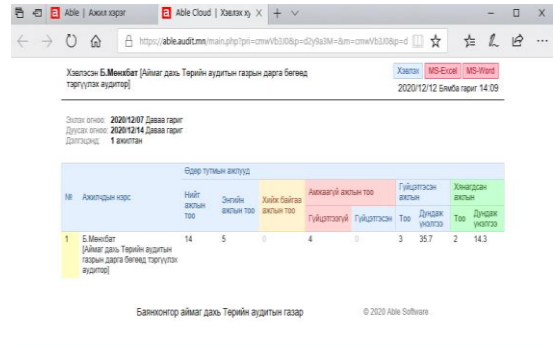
Able | Ажил хэрэг
Able Cloud | Хэвлэх хү
https://able.audit.mn/main.php?pri=cmwVb3I0&p=d2y9a3M=&m=cmwVb3I0&p=d

Хэвлэсэн Б.Мөнхбат [Аймаг дахь Төрийн аудитын газрын дарга бөгөөд тэргүүлэх аудитор]

Хэвлэх MS-Excel MS-Word
2020/12/12 Бямба гариг 14:09

Эхлэх огноо: 2020/12/07 Даваа гариг
Дуусах огноо: 2020/12/14 Даваа гариг
Давтамж: 1 ажилтан

| № | Ажилтны нэрс | Өдөр тутмын ажлууд | | | | | | | | |
|---|---|---|---|---|---|---|---|---|---|---|
| | | Нийт ажлын тоо | Энгийн ажлын тоо | Хийж байгаа ажлын тоо | Амжилтгүй ажлын тоо | | Гүйцэтгэсэн ажлын | | Хянагдсан ажлын | |
| | | | | | Гүйцэтгээгүй | Гүйцэтгэсэн | Тоо | Дундаж үнэлгээ | Тоо | Дундаж үнэлгээ |
| 1 | Б.Мөнхбат [Аймаг дахь Төрийн аудитын газрын дарга бөгөөд тэргүүлэх аудитор] | 14 | 5 | 0 | 4 | 0 | 3 | 35.7 | 2 | 14.3 |

Баянхонгор аймаг дахь Төрийн аудитын газар © 2020 Able Software